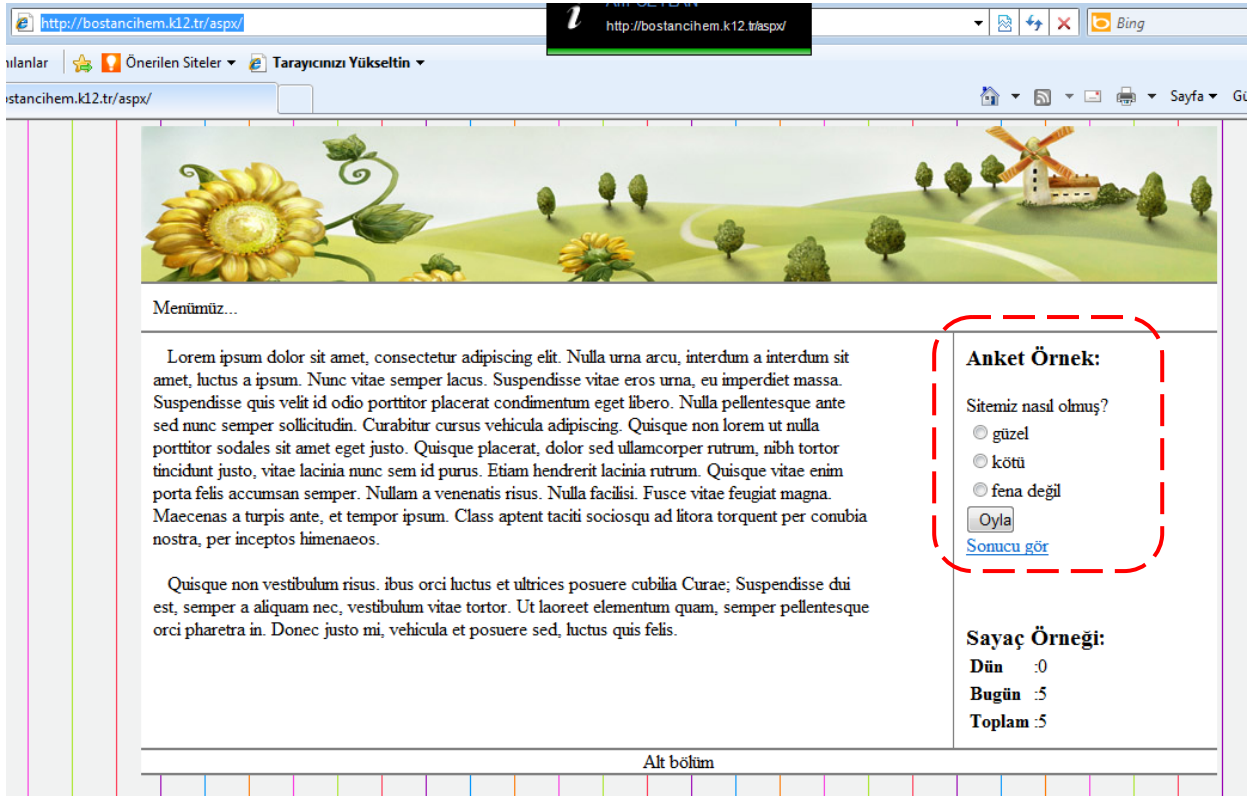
http://bostancihem.k12.tr/aspx/

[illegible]
http://bostancihem.k12.tr/aspx/

Bing

ılanlar Önerilen Siteler ▾ Tarayıcınızı Yükseltin ▾

stancihem.k12.tr/aspx/

Sayfa ▾ Gü

Menümüz...

Lorem ipsum dolor sit amet, consectetur adipiscing elit. Nulla urna arcu, interdum a interdum sit amet, luctus a ipsum. Nunc vitae semper lacus. Suspendisse vitae eros urna, eu imperdiet massa. Suspendisse quis velit id odio porttitor placerat condimentum eget libero. Nulla pellentesque ante sed nunc semper sollicitudin. Curabitur cursus vehicula adipiscing. Quisque non lorem ut nulla porttitor sodales sit amet eget justo. Quisque placerat, dolor sed ullamcorper rutrum, nibh tortor tincidunt justo, vitae lacinia nunc sem id purus. Etiam hendrerit lacinia rutrum. Quisque vitae enim porta felis accumsan semper. Nullam a venenatis risus. Nulla facilisi. Fusce vitae feugiat magna. Maecenas a turpis ante, et tempor ipsum. Class aptent taciti sociosqu ad litora torquent per conubia nostra, per inceptos himenaeos.

Quisque non vestibulum risus. ibus orci luctus et ultrices posuere cubilia Curae; Suspendisse dui est, semper a aliquam nec, vestibulum vitae tortor. Ut laoreet elementum quam, semper pellentesque orci pharetra in. Donec justo mi, vehicula et posuere sed, luctus quis felis.

Anket Örnek:

Sitemiz nasıl olmuş?
güzel
kötü
fena değil
Oyla
Sonucu gör

Sayaç Örneği:
| Dün | :0 |
|---|---|
| Bugün | :5 |
| Toplam | :5 |

Alt bölüm